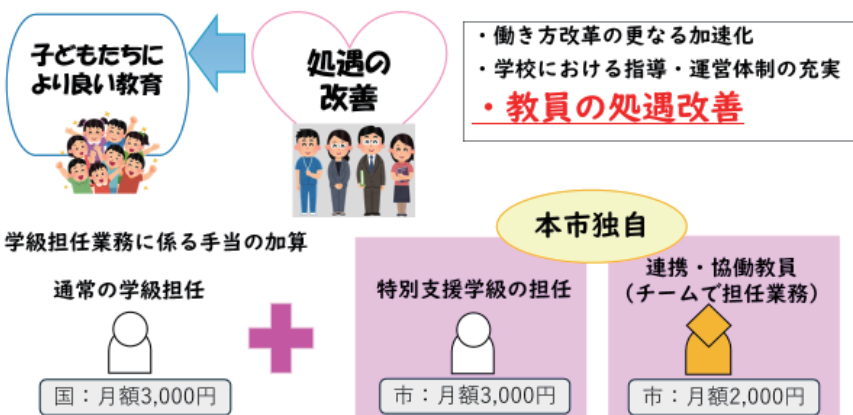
子どもたちに
より良い教育

処遇の
改善

・働き方改革の更なる加速化
・学校における指導・運営体制の充実
・教員の処遇改善

本市独自

学級担任業務に係る手当の加算

通常の学級担任

国：月額3,000円

特別支援学級の担任

市：月額3,000円

連携・協働教員
（チームで担任業務）

市：月額2,000円